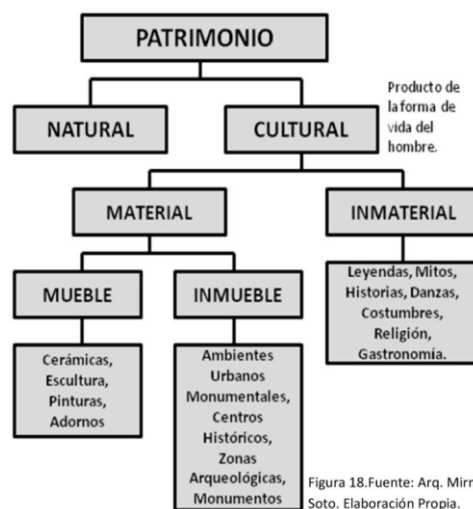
PATRIMONIO

NATURAL

CULTURAL

Producto de la forma de vida del hombre.

MATERIAL

INMATERIAL

MUEBLE

INMUEBLE

Leyendas, Mitos, Historias, Danzas, Costumbres, Religión, Gastronomía.

Cerámicas, Escultura, Pinturas, Adornos

Ambientes Urbanos Monumentales, Centros Históricos, Zonas Arqueológicas, Monumentos

Figura 18.Fuente: Arq. Mirr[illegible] Soto. Elaboración Propia.